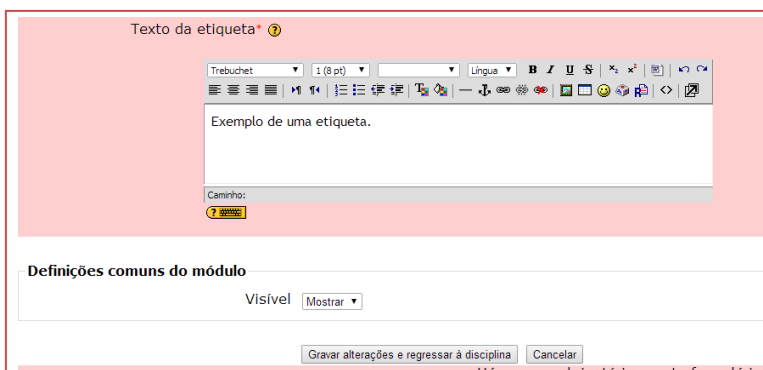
Texto da etiqueta* ?

Trebuchet ▾ 1 (8 pt) ▾ ▾ Língua ▾ B I U S $x_2$ $x^2$

Exemplo de uma etiqueta.

Caminho:

Definições comuns do módulo

Visível Mostrar ▾

Gravar alterações e regressar à disciplina Cancelar

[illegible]